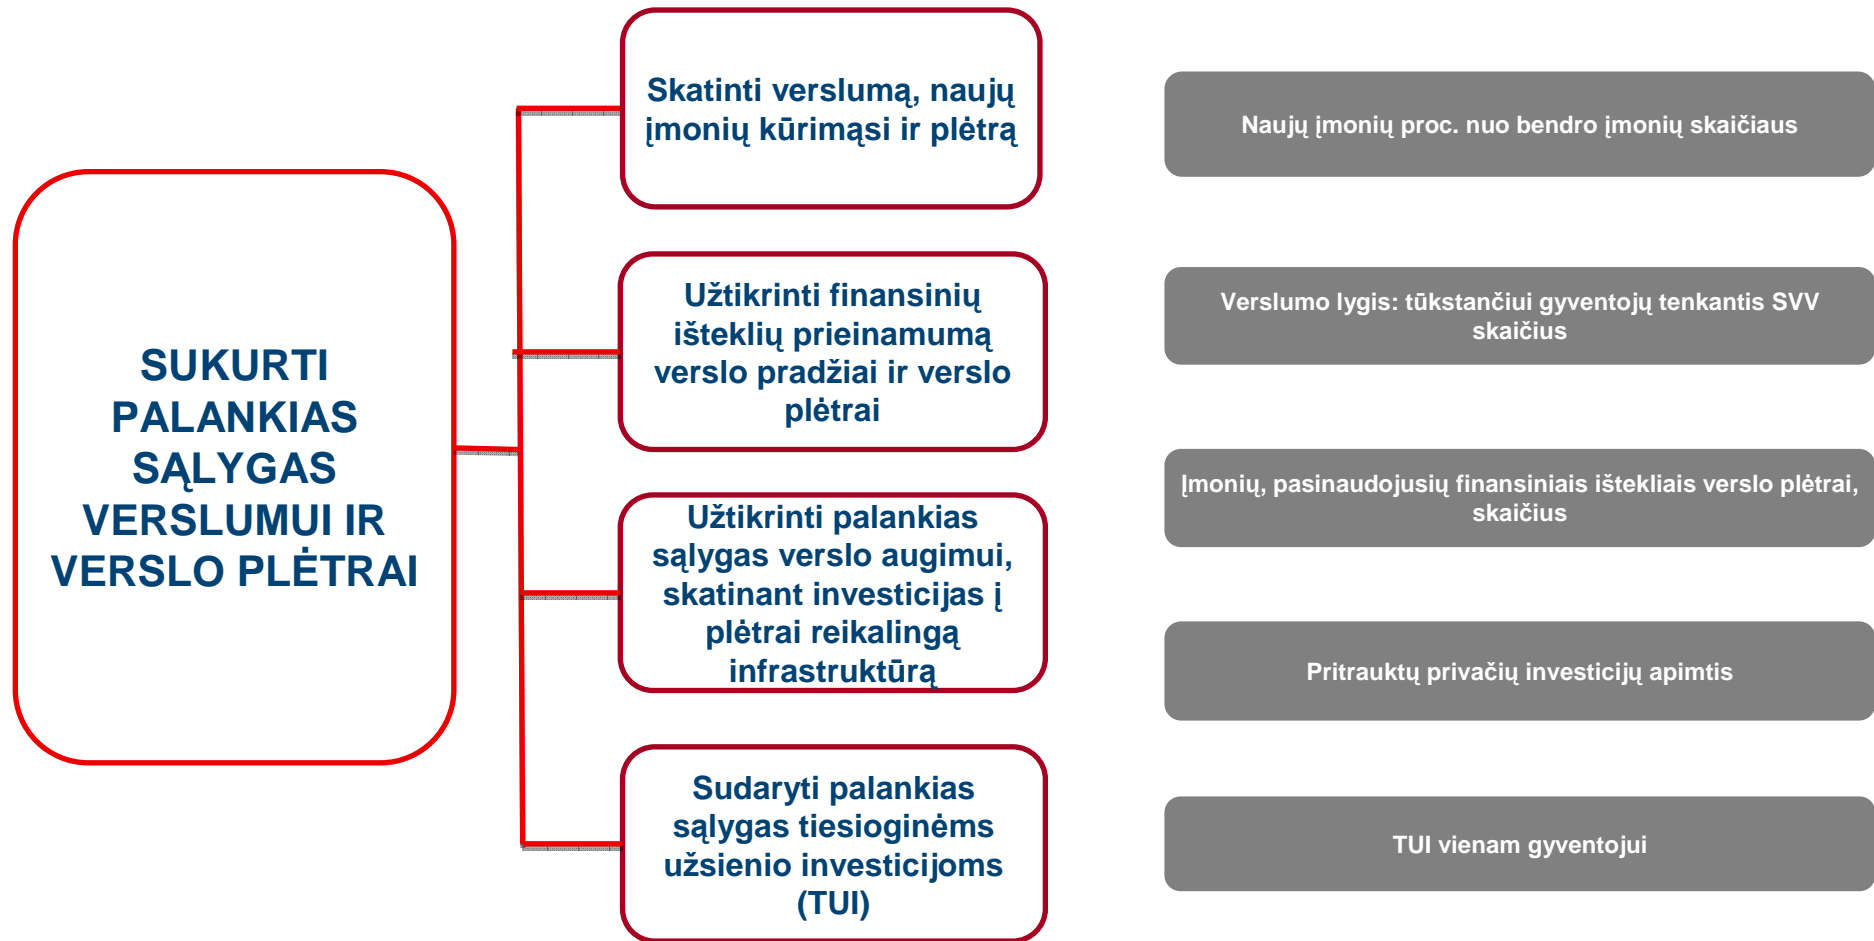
SUKURTI PALANKIAS SĄLYGAS VERSLUMUI IR VERSLO PLĖTRAI

Skatinti verslumą, naujų įmonių kūrimąsi ir plėtrą

Užtikrinti finansinių išteklių prieinamumą verslo pradžiai ir verslo plėtrai

Užtikrinti palankias sąlygas verslo augimui, skatinant investicijas į plėtrai reikalingą infrastruktūrą

Sudaryti palankias sąlygas tiesioginėms užsienio investicijoms (TUI)

Naujų įmonių proc. nuo bendro įmonių skaičiaus

Verslumo lygis: tūkstančiui gyventojų tenkantis SVV skaičius

Įmonių, pasinaudojusių finansiniais ištekliais verslo plėtrai, skaičius

Pritrauktų privačių investicijų apimtis

TUI vienam gyventojui